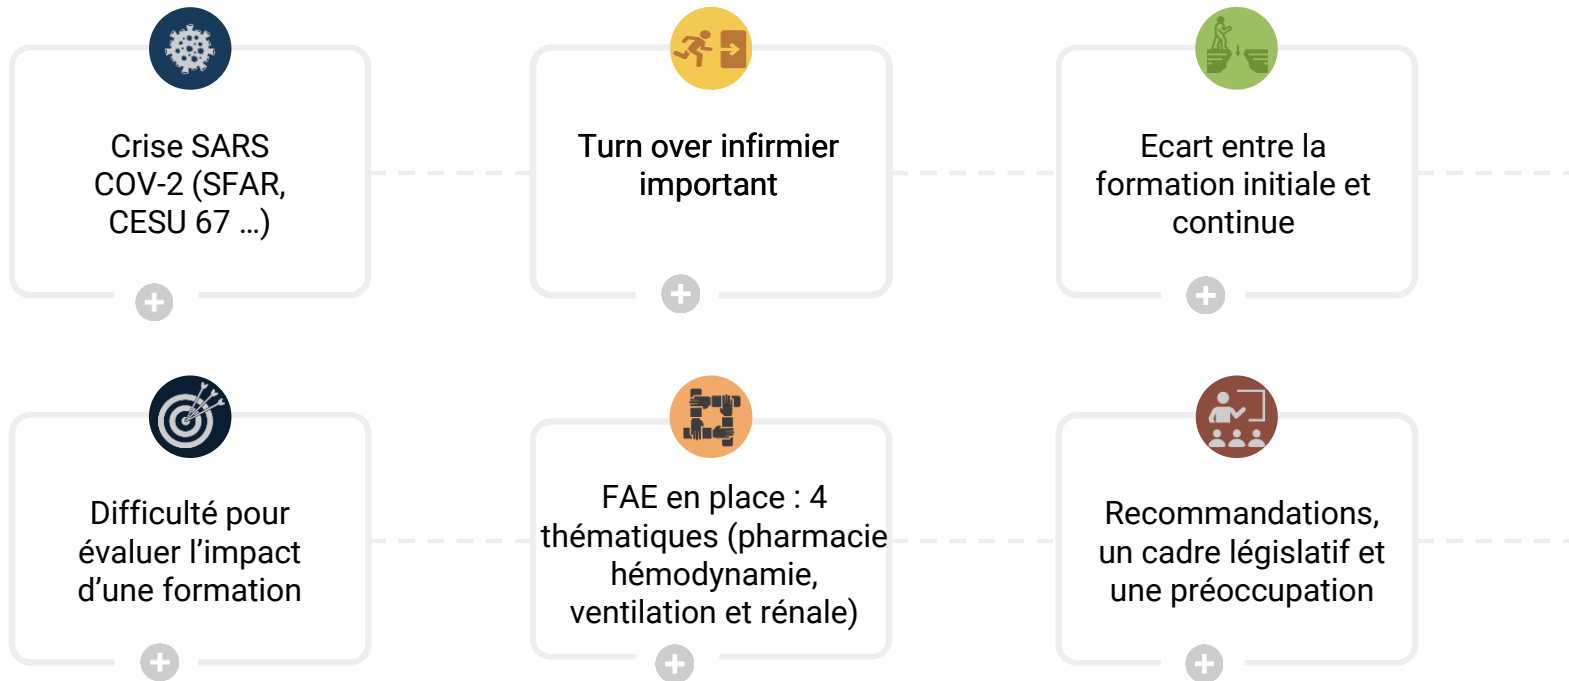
Crise SARS COV-2 (SFAR, CESU 67 …)

Turn over infirmier important

Ecart entre la formation initiale et continue

Difficulté pour évaluer l’impact d’une formation

FAE en place : 4 thématiques (pharmacie hémodynamie, ventilation et rénale)

Recommandations, un cadre législatif et une préoccupation